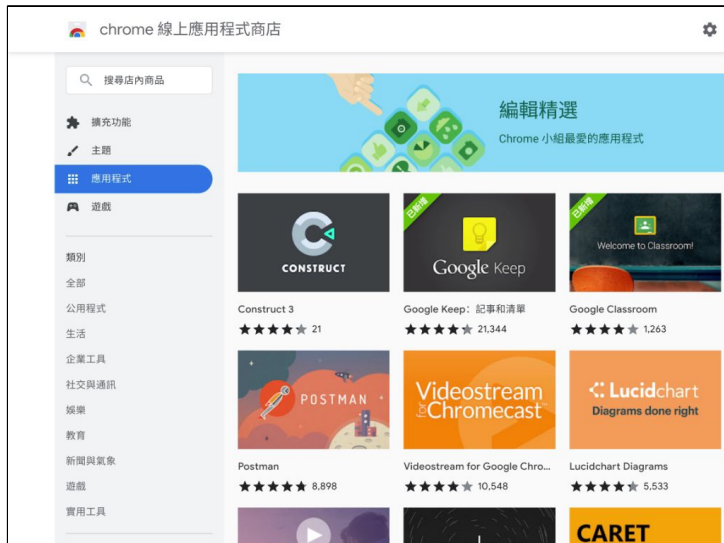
chrome 線上應用程式商店

搜尋店內商品

擴充功能
主題
應用程式
遊戲

類別
全部
公用程式
生活
企業工具
社交與通訊
娛樂
教育
新聞與氣象
遊戲
實用工具

編輯精選
Chrome 小組最愛的應用程式

CONSTRUCT
Construct 3
21

已新增
Google Keep
Google Keep：記事和清單
21,344

已新增
Welcome to Classroom!
Google Classroom
1,263

POSTMAN
Postman
8,898

Videostream for Chromecast
Videostream for Google Chro...
10,548

Lucidchart
Diagrams done right
Lucidchart Diagrams
5,533

CARET